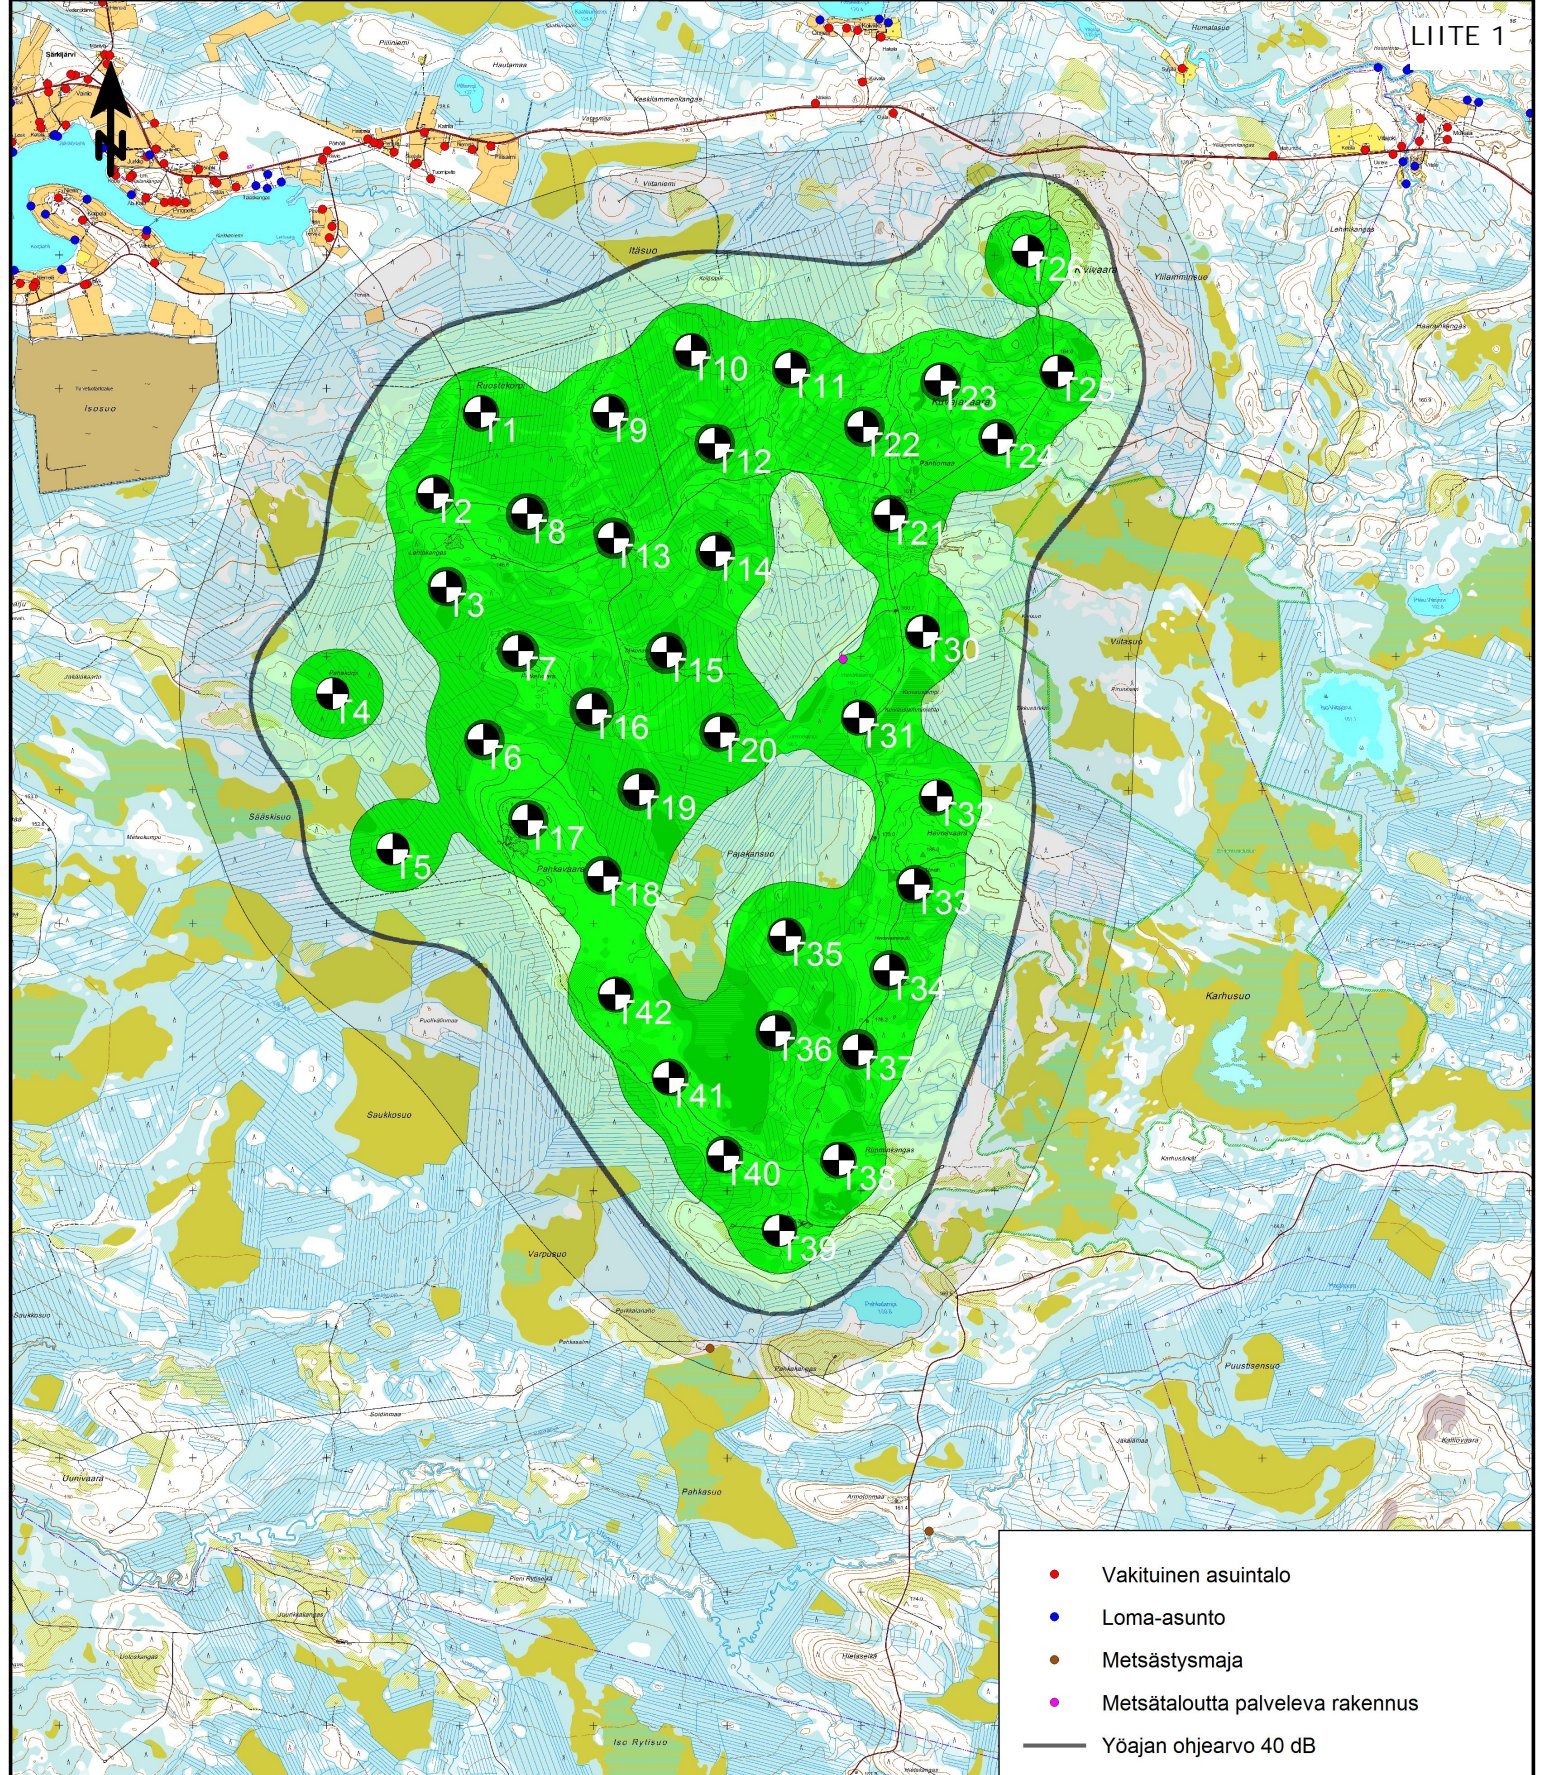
LIITE 1

N

T1
T2
T3
T4
T5
T6
T7
T8
T9
T10
T11
T12
T13
T14
T15
T16
T17
T18
T19
T20
T21
T22
T23
T24
T25
T27
T30
T31
T32
T33
T34
T35
T36
T37
T38
T39
T40
T41
T42

Isosuo
Itäsuo
Sääskisuo
Saukkosuo
Varpusuo
Pahkasuo
Karhusuo
Puustosensuo
Paskasuo

Vakituinen asuintalo
Loma-asunto
Metsästysmaja
Metsätaloutta palveleva rakennus
Yöajan ohjearvo 40 dB